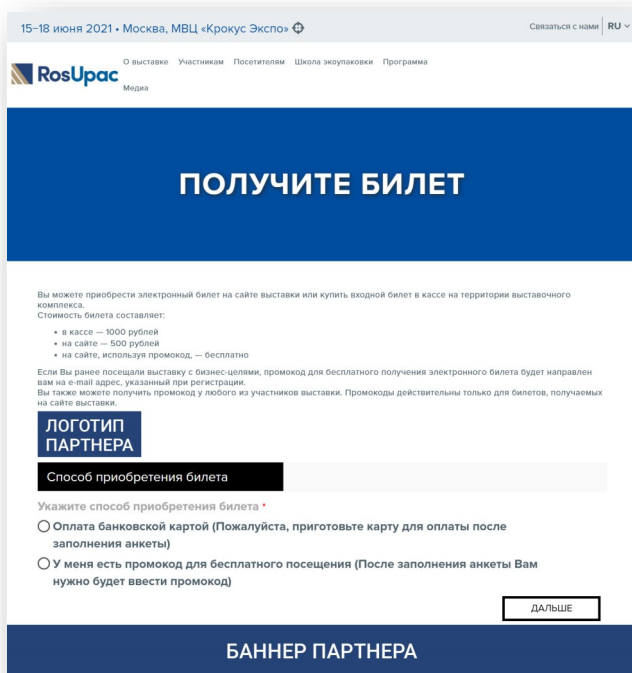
15–18 июня 2021 • Москва, МВЦ «Крокус Экспо»

Связаться с нами RU

RosUpac

О выставке Участникам Посетителям Школа экоупаковки Программа Медиа

ПОЛУЧИТЕ БИЛЕТ

Вы можете приобрести электронный билет на сайте выставки или купить входной билет в кассе на территории выставочного комплекса.
Стоимость билета составляет:

• в кассе — 1000 рублей
• на сайте — 500 рублей
• на сайте, используя промокод, — бесплатно

Если Вы ранее посещали выставку с бизнес-целями, промокод для бесплатного получения электронного билета будет направлен вам на e-mail адрес, указанный при регистрации.
Вы также можете получить промокод у любого из участников выставки. Промокоды действительны только для билетов, получаемых на сайте выставки.

ЛОГОТИП ПАРТНЕРА

Способ приобретения билета

Укажите способ приобретения билета *

Оплата банковской картой (Пожалуйста, приготовьте карту для оплаты после заполнения анкеты)

У меня есть промокод для бесплатного посещения (После заполнения анкеты Вам нужно будет ввести промокод)

ДАЛЬШЕ

БАННЕР ПАРТНЕРА